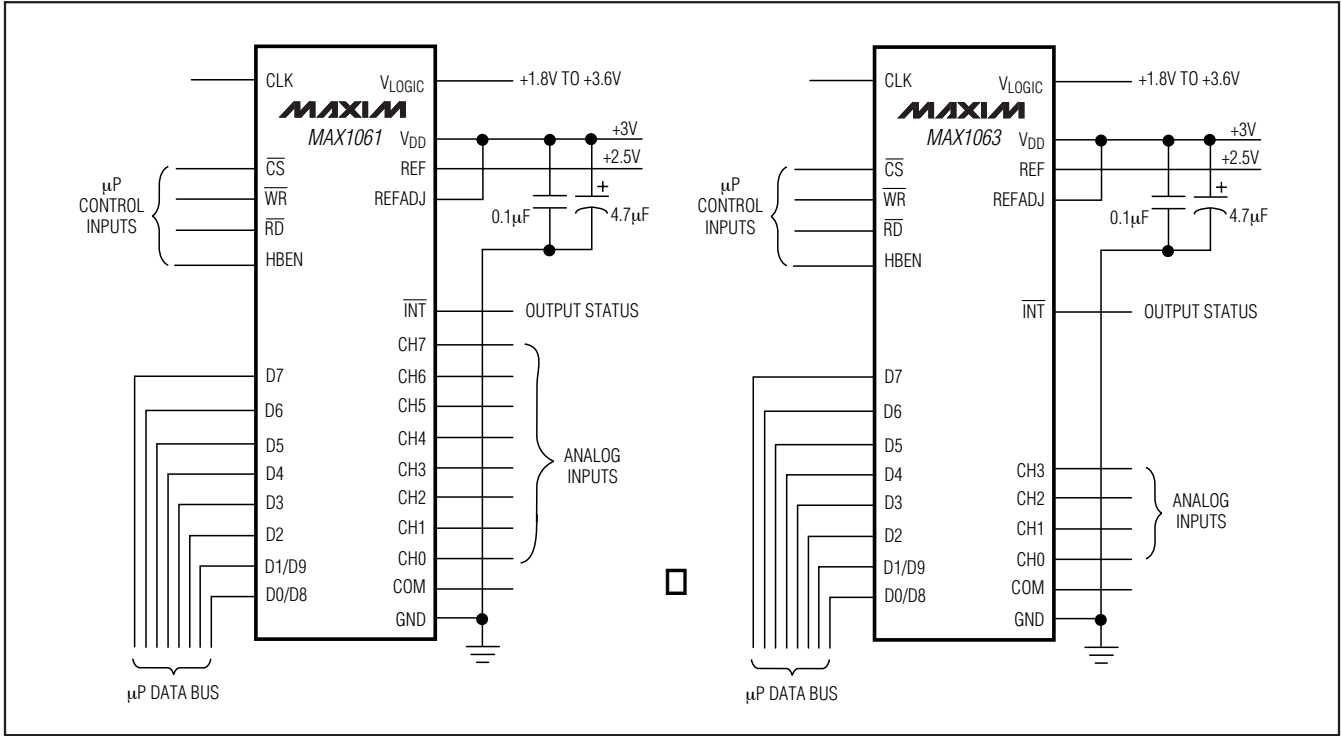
CLK
$V_{LOGIC}$
+1.8V TO +3.6V
MAXIM
MAX1061
$V_{DD}$
+3V
$\overline{CS}$
REF
+2.5V
μP CONTROL INPUTS
$\overline{WR}$
REFADJ
$\overline{RD}$
0.1μF
4.7μF
HBEN
$\overline{INT}$
OUTPUT STATUS
CH7
D7
CH6
D6
CH5
D5
CH4
D4
CH3
ANALOG INPUTS
D3
CH2
D2
CH1
D1/D9
CH0
D0/D8
COM
GND
μP DATA BUS

CLK
$V_{LOGIC}$
+1.8V TO +3.6V
MAXIM
MAX1063
$V_{DD}$
+3V
$\overline{CS}$
REF
+2.5V
μP CONTROL INPUTS
$\overline{WR}$
REFADJ
$\overline{RD}$
0.1μF
4.7μF
HBEN
$\overline{INT}$
OUTPUT STATUS
D7
D6
D5
D4
CH3
D3
CH2
ANALOG INPUTS
D2
CH1
D1/D9
CH0
D0/D8
COM
GND
μP DATA BUS